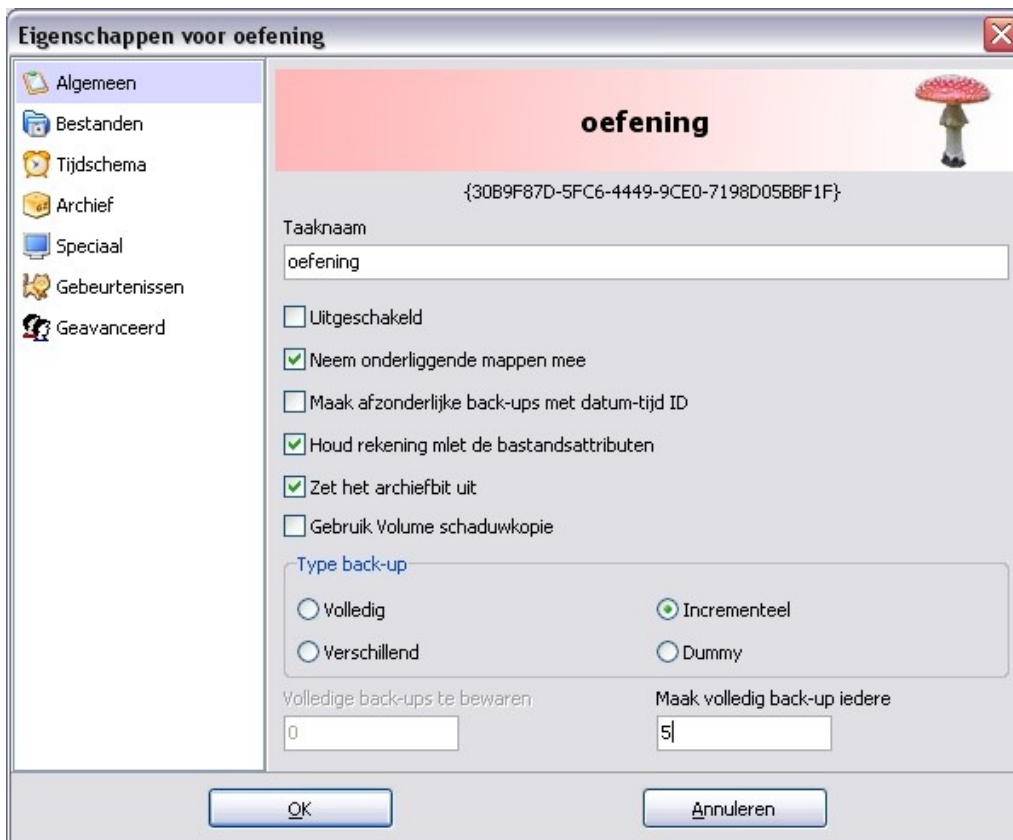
Eigenschappen voor oefening

Algemeen
Bestanden
Tijdschema
Archief
Speciaal
Gebeurtenissen
Geavanceerd

oefening

{30B9F87D-5FC6-4449-9CE0-7198D05BBF1F}

Taaknaam

oefening

Uitgeschakeld

Neem onderliggende mappen mee

Maak afzonderlijke back-ups met datum-tijd ID

Houd rekening mlet de bastandsattributen

Zet het archiefbit uit

Gebruik Volume schaduwkopie

Type back-up

Volledig

Incrementeel

Verschillend

Dummy

Volledige back-ups te bewaren

0

Maak volledig back-up iedere

5

OK

Annuleren